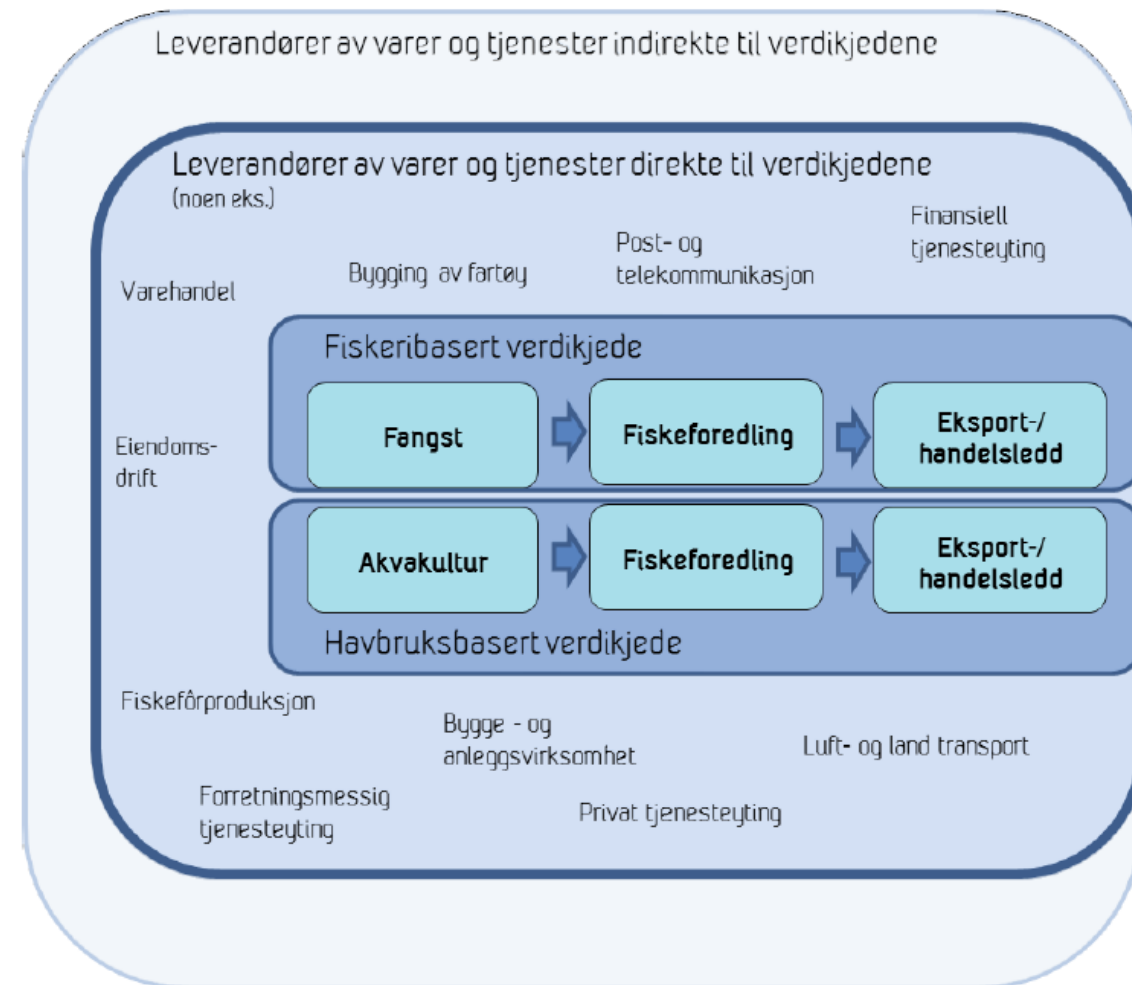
Leverandører av varer og tjenester indirekte til verdikjedene

Leverandører av varer og tjenester direkte til verdikjedene
(noen eks.)

Finansiell tjenesteyting

Post- og telekommunikasjon

Bygging av fartøy

Varehandel

Fiskeribasert verdikjede

Fangst

Fiskeforedling

Eksport-/ handelsledd

Eiendomsdrift

Akvakultur

Fiskeforedling

Eksport-/ handelsledd

Havbruksbasert verdikjede

Fiskefôrproduksjon

Bygge - og anleggsvirksomhet

Luft- og land transport

Forretningsmessig tjenesteyting

Privat tjenesteyting